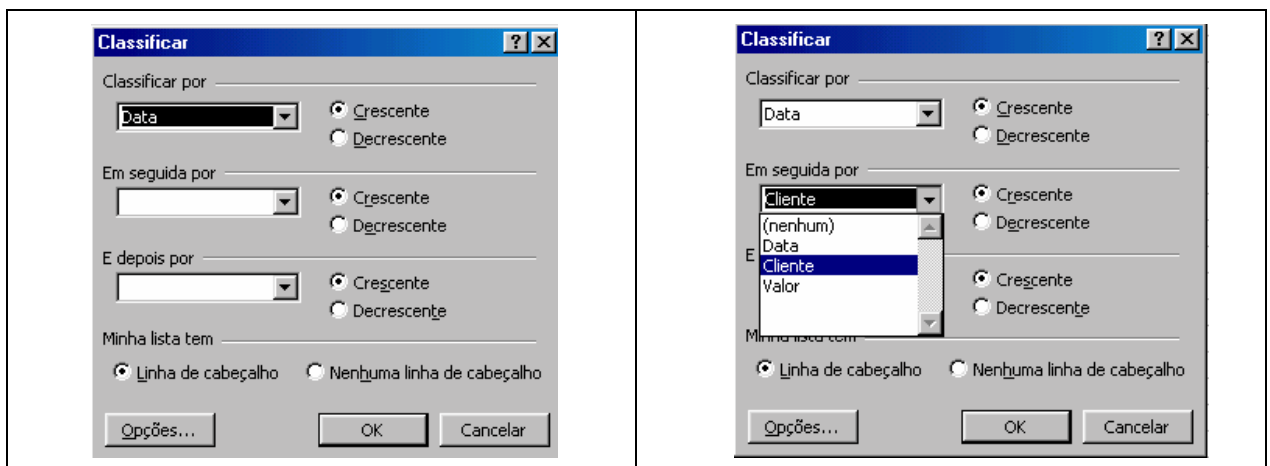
Classificar

Classificar por

Data

Crescente
Decrescente

Em seguida por

Crescente
Decrescente

E depois por

Crescente
Decrescente

Minha lista tem

Linha de cabeçalho
Nenhuma linha de cabeçalho

Opções...
OK
Cancelar

Classificar

Classificar por

Data

Crescente
Decrescente

Em seguida por

Cliente

Crescente
Decrescente

(nenhum)
Data
Cliente
Valor

E

Crescente
Decrescente

Minha lista tem

Linha de cabeçalho
Nenhuma linha de cabeçalho

Opções...
OK
Cancelar